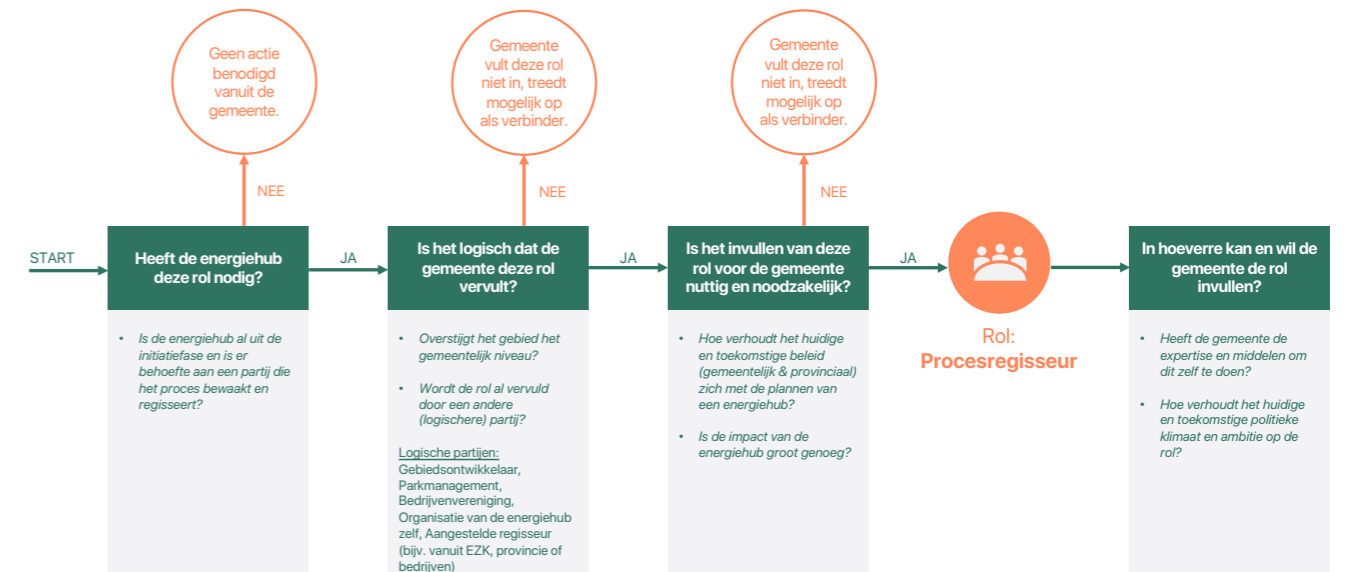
Geen actie benodigd vanuit de gemeente.

Gemeente vult deze rol niet in, treedt mogelijk op als verbinder.

Gemeente vult deze rol niet in, treedt mogelijk op als verbinder.

NEE

NEE

NEE

START

Heeft de energiehub deze rol nodig?

JA

Is het logisch dat de gemeente deze rol vervult?

JA

Is het invullen van deze rol voor de gemeente nuttig en noodzakelijk?

JA

In hoeverre kan en wil de gemeente de rol invullen?

• Is de energiehub al uit de initiatiefase en is er behoefte aan een partij die het proces bewaakt en regisseert?

• Overstijgt het gebied het gemeentelijk niveau?

• Wordt de rol al vervuld door een andere (logischere) partij?

Logische partijen: Gebiedsontwikkelaar, Parkmanagement, Bedrijvenvereniging, Organisatie van de energiehub zelf, Aangestelde regisseur (bijv. vanuit EZK, provincie of bedrijven)

• Hoe verhoudt het huidige en toekomstige beleid (gemeentelijk & provinciaal) zich met de plannen van een energiehub?

• Is de impact van de energiehub groot genoeg?

Rol: Procesregisseur

• Heeft de gemeente de expertise en middelen om dit zelf te doen?

• Hoe verhoudt het huidige en toekomstige politieke klimaat en ambitie op de rol?